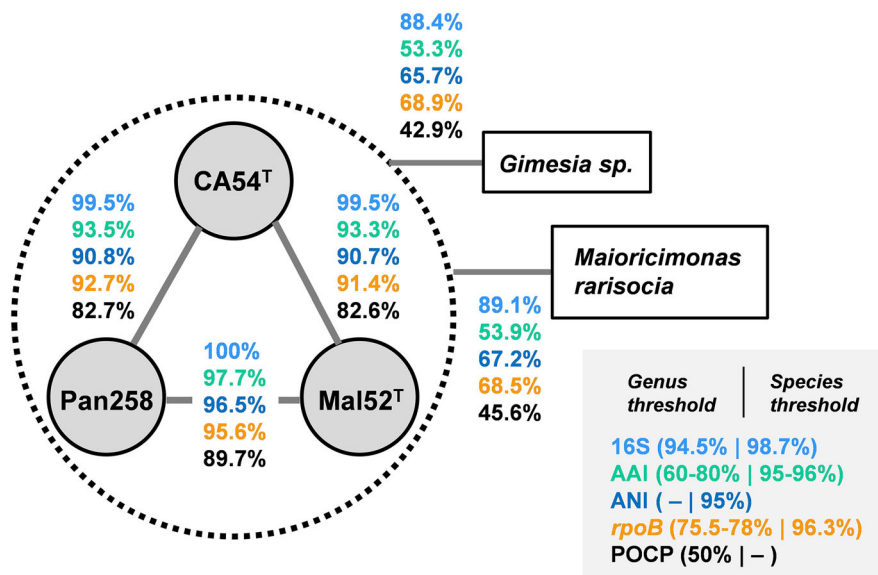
88.4%
53.3%
65.7%
68.9%
42.9%

Gimesia sp.

CA54$^{T}$

99.5%
93.5%
90.8%
92.7%
82.7%

99.5%
93.3%
90.7%
91.4%
82.6%

Maioricimonas rarisocia

89.1%
53.9%
67.2%
68.5%
45.6%

Pan258

100%
97.7%
96.5%
95.6%
89.7%

Mal52$^{T}$

Genus threshold | Species threshold

16S (94.5% | 98.7%)
AAI (60-80% | 95-96%)
ANI ( – | 95%)
rpoB (75.5-78% | 96.3%)
POCP (50% | – )